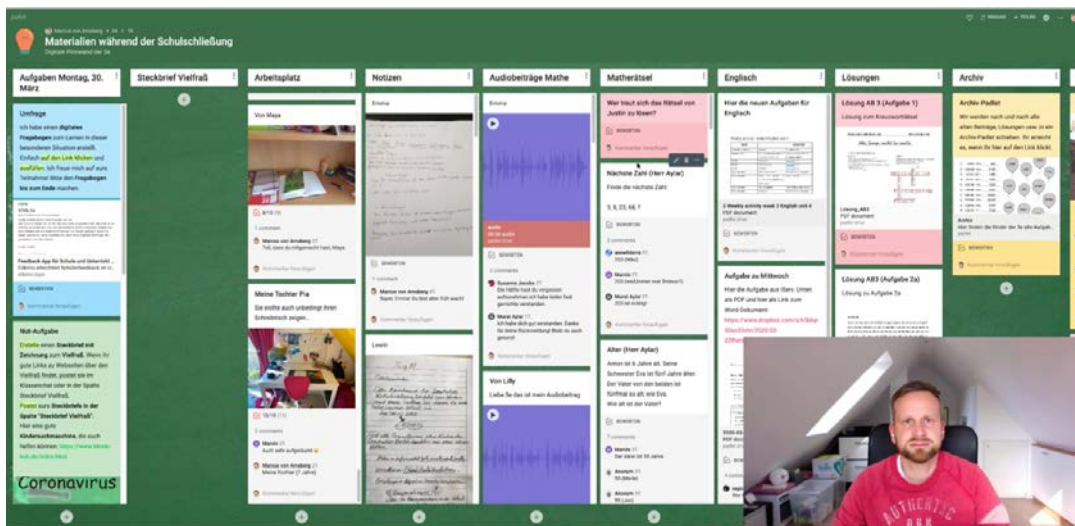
Materialien während der Schulschließung

Digitale Pinnwand der 5a

Aufgaben Montag, 30. März

Steckbrief Vielfraß

Arbeitsplatz

Notizen

Audiobeiträge Mathe

Matherätsel

Englisch

Lösungen

Archiv

Umfrage

Ich habe einen digitalen Fragebogen zum Lernen in dieser besonderen Situation erstellt. Einfach auf den Link klicken und ausfüllen. Ich freue mich auf eure Teilnahme! Bitte den Fragebogen bis zum Ende machen.

Feedback App für Schule und Unterricht

BEWERTEN

Kommentar hinzufügen

Null-Aufgabe

Erstelle einen Steckbrief mit Zeichnung zum Vielfraß. Wenn Ihr gute Links zu Webseiten über den Vielfraß findet, postet sie im Klassenchat oder in der Spalte Steckbrief Vielfraß. Poster zum Steckbriefe in der Spalte "Steckbrief Vielfraß". Hier eine gute Kindersuchmaschine, die euch helfen können:

Coronavirus

Von Maya

1 Kommentar

Marcus von Arnsberg

Toll, dass du mitgemacht hast, Maya.

Kommentar hinzufügen

Meine Tochter Pia

Sie möchte auch unbedingt ihren Schreibtisch zeigen.

2 Kommentare

Marvin

Auch sehr aufgeräumt

Marcus von Arnsberg

Meine Tochter (7 Jahre)

Kommentar hinzufügen

Emma

BEWERTEN

1 Kommentar

Marcus von Arnsberg

Super, Emma! Du bist aber früh wach!

Kommentar hinzufügen

Lewin

Emma

audio

Von Lilly

Liebe Sie das ist mein Audiobeitrag

2 Kommentare

Susanne Jacobs

Murat Aylar

Kommentar hinzufügen

Wer traut sich das Rätsel von Justin zu lösen?

BEWERTEN

Kommentar hinzufügen

Nächste Zahl (Herr Aylar)

Finde die nächste Zahl

3, 8, 23, 68, ?

BEWERTEN

3 Kommentare

Marvin

Murat Aylar

Kommentar hinzufügen

Alter (Herr Aylar)

Anton ist 9 Jahre alt. Seine Schwester Eva ist fünf Jahre älter. Der Vater von den beiden ist fünfmal so alt, wie Eva. Wie alt ist der Vater?

BEWERTEN

7 Kommentare

Marvin

Der Vater ist 35 Jahre

Hier die neuen Aufgaben für Englisch

2 Weekly activity week 2 English und 4 PDF document

BEWERTEN

Kommentar hinzufügen

Aufgabe zu Mittwoch

Hier die Aufgabe aus Ibers. Unten als PDF und hier als Link zum Word-Dokument:

Lösung AB 3 (Aufgabe 1)

Lösung zum Kreuzworträtsel

Lösung_AB3

PDF document

BEWERTEN

Kommentar hinzufügen

Lösung AB3 (Aufgabe 2a)

Lösung zu Aufgabe 2a

Archiv-Padlet

Wir werden nach und nach alle alten Beiträge, Lösungen usw. in ein Archiv-Padlet schieben. Ihr erreicht es, wenn ihr hier auf den Link klickt.

BEWERTEN

Kommentar hinzufügen